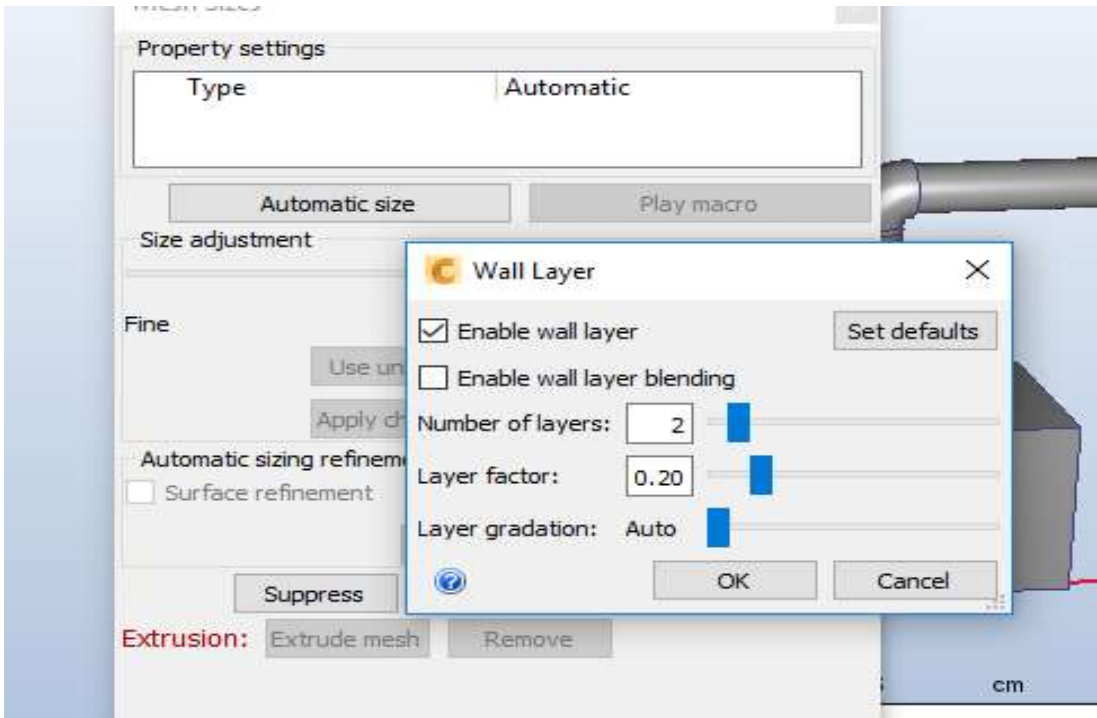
Mesh Sizes

Property settings

| Type | Automatic |
|---|---|

Automatic size

Play macro

Size adjustment

Fine

Use un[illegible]

Apply ch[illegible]

Automatic sizing refineme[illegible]

Surface refinement

Suppress

Extrusion: Extrude mesh Remove

Wall Layer

×

Enable wall layer

Set defaults

Enable wall layer blending

Number of layers: 2

Layer factor: 0.20

Layer gradation: Auto

OK

Cancel

cm